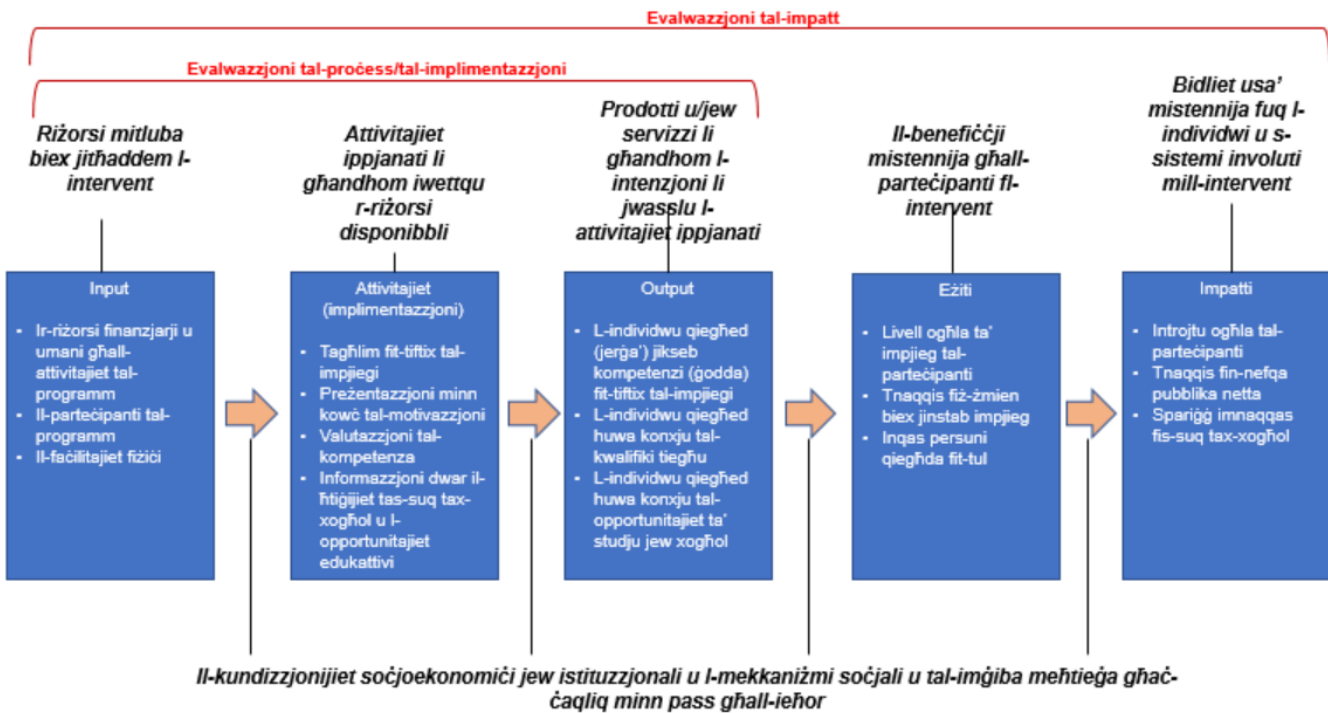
Evalwazzjoni tal-impatt

Evalwazzjoni tal-proċess/tal-implimentazzjoni

Riżorsi mitluba biex jitħaddem l-intervent

Attivitajiet ippjanati li għandhom iwettqu r-riżorsi disponibbli

Prodotti u/jew servizzi li għandhom l-intenzjoni li jwasslu l-attivitajiet ippjanati

Il-benefiċċji mistennija għall-parteċipanti fl-intervent

Bidliet usa' mistennija fuq l-individwi u s-sistemi involuti mill-intervent

Input
- Ir-riżorsi finanzjarji u umani għall-attivitajiet tal-programm
- Il-parteċipanti tal-programm
- Il-faċilitajiet fiżiċi

Attivitajiet (implimentazzjoni)
- Tagħlim fit-tiftix tal-impjiegi
- Preżentazzjoni minn kowċ tal-motivazzjoni
- Valutazzjoni tal-kompetenza
- Informazzjoni dwar il-ħtiġijiet tas-suq tax-xogħol u l-opportunitajiet edukattivi

Output
- L-individwu qiegħed (jerġa') jikseb kompetenzi (ġodda) fit-tiftix tal-impjiegi
- L-individwu qiegħed huwa konxju tal-kwalifiki tiegħu
- L-individwu qiegħed huwa konxju tal-opportunitajiet ta' studju jew xogħol

Eżiti
- Livell ogħla ta' impjieg tal-parteċipanti
- Tnaqqis fiż-żmien biex jinstab impjieg
- Inqas persuni qiegħda fit-tul

Impatti
- Introjtu ogħla tal-parteċipanti
- Tnaqqis fin-nefqa pubblika netta
- Spariġġ imnaqqas fis-suq tax-xogħol

Il-kundizzjonijiet soċjoekonomiċi jew istituzzjonali u l-mekkaniżmi soċjali u tal-imġiba meħtieġa għaċ-ċaqliq minn pass għall-ieħor